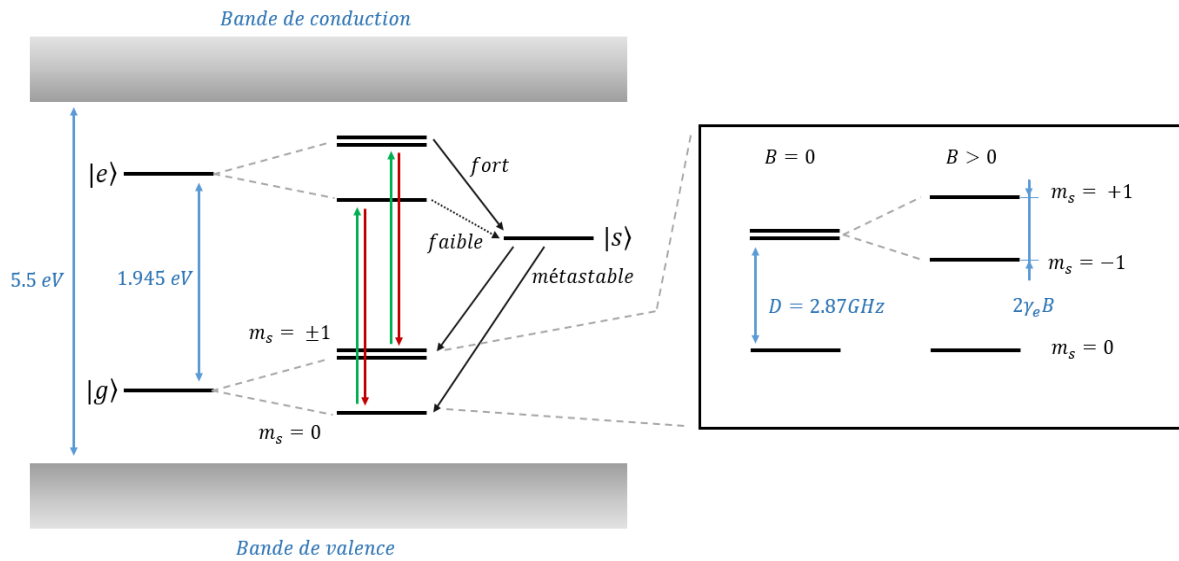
Bande de conduction

$5.5\ eV$

$|e\rangle$

$1.945\ eV$

$|g\rangle$

$fort$

$faible$

$|s\rangle$

$métastable$

$m_s = \pm 1$

$m_s = 0$

$B = 0$

$B > 0$

$m_s = +1$

$m_s = -1$

$D = 2.87 GHz$

$2\gamma_e B$

$m_s = 0$

Bande de valence